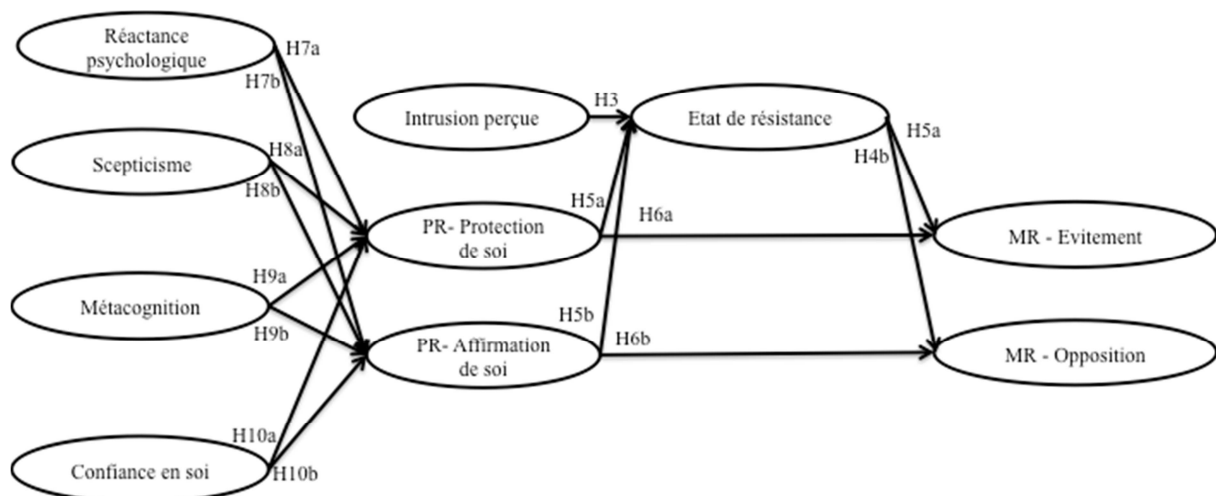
Réactance psychologique

H7a

H7b

Intrusion perçue

H3

Etat de résistance

H5a

H4b

Scepticisme

H8a

H8b

H5a

PR- Protection de soi

H6a

MR - Evitement

H9a

Métacognition

H9b

H5b

PR- Affirmation de soi

H6b

MR - Opposition

H10a

Confiance en soi

H10b